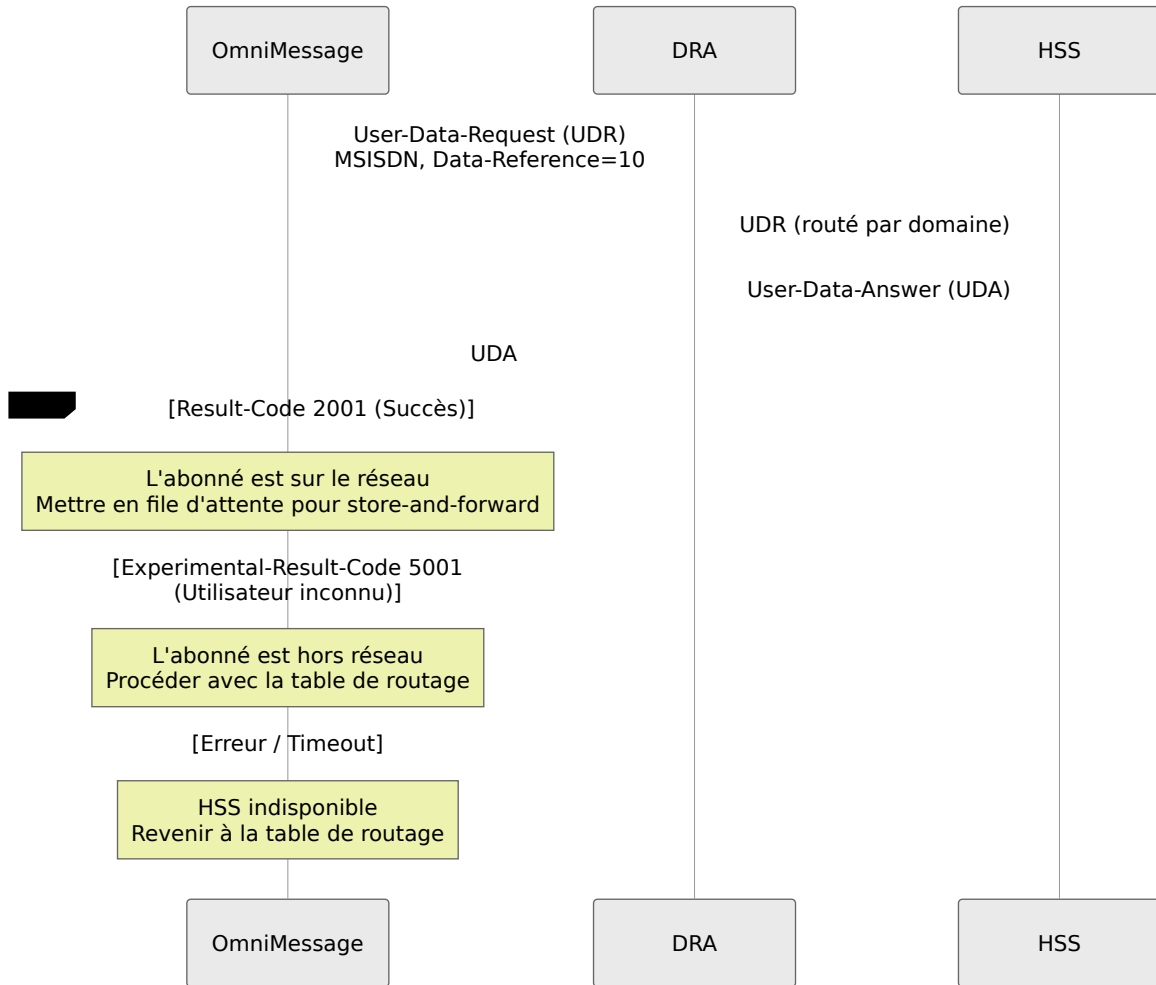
OmniMessage

DRA

HSS

User-Data-Request (UDR)
MSISDN, Data-Reference=10

UDR (routé par domaine)

User-Data-Answer (UDA)

UDA

[Result-Code 2001 (Succès)]

L'abonné est sur le réseau
Mettre en file d'attente pour store-and-forward

[Experimental-Result-Code 5001
(Utilisateur inconnu)]

L'abonné est hors réseau
Procéder avec la table de routage

[Erreur / Timeout]

HSS indisponible
Revenir à la table de routage

OmniMessage

DRA

HSS